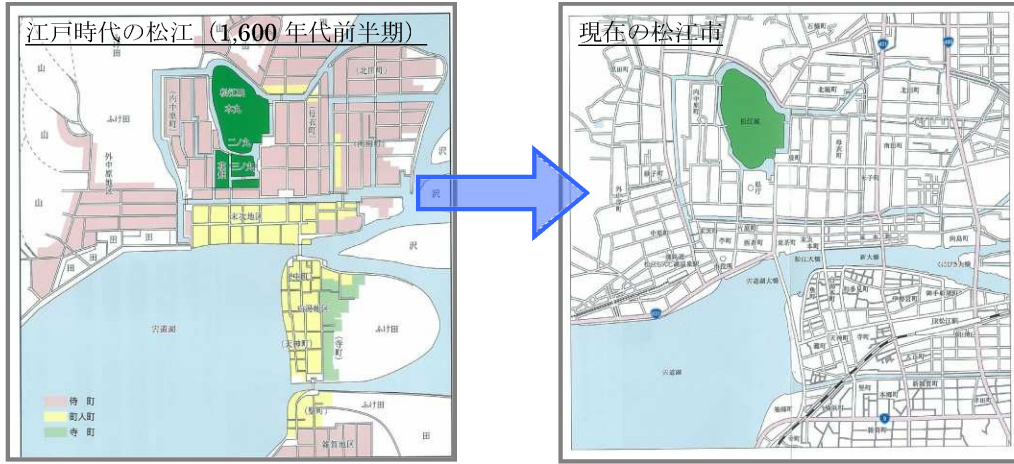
江戸時代の松江（1,600 年代前半期）

山
山
山
ふけ田
外中原地区
内中原町
松江城
本丸
二ノ丸
三ノ丸
北田町
殿町
母衣町
米子町
沢
沢
沢
末次地区
田
田
田
白潟地区
天神町
寺町
ふけ田
宍道湖
雑賀町
雑賀地区
ふけ田
田
侍 町
町人町
寺 町

現在の松江市

松江城
北田町
北堀町
殿町
母衣町
米子町
南田町
末次本町
寺町
松江大橋
新大橋
宍道湖大橋
伊勢宮町
天神町
寺町
松江駅
宍道湖
雑賀町
新雑賀町
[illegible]